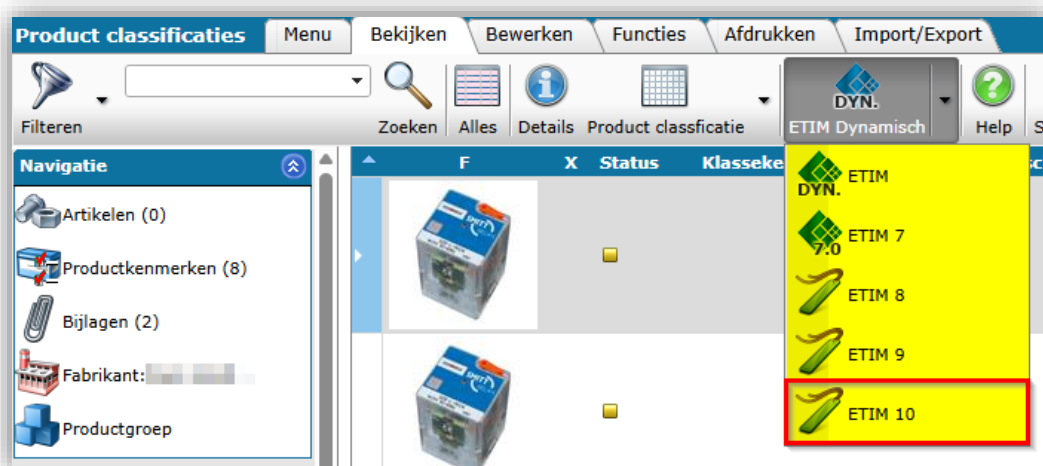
Product classificaties | Menu | Bekijken | Bewerken | Functies | Afdrukken | Import/Export

Filteren | Zoeken | Alles | Details | Product classficatie | DYN. ETIM Dynamisch | Help

Navigatie

Artikelen (0)
Productkenmerken (8)
Bijlagen (2)
Fabrikant: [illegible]
Productgroep

F | X | Status | Klasseke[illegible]

DYN. ETIM
7.0 ETIM 7
ETIM 8
ETIM 9
ETIM 10